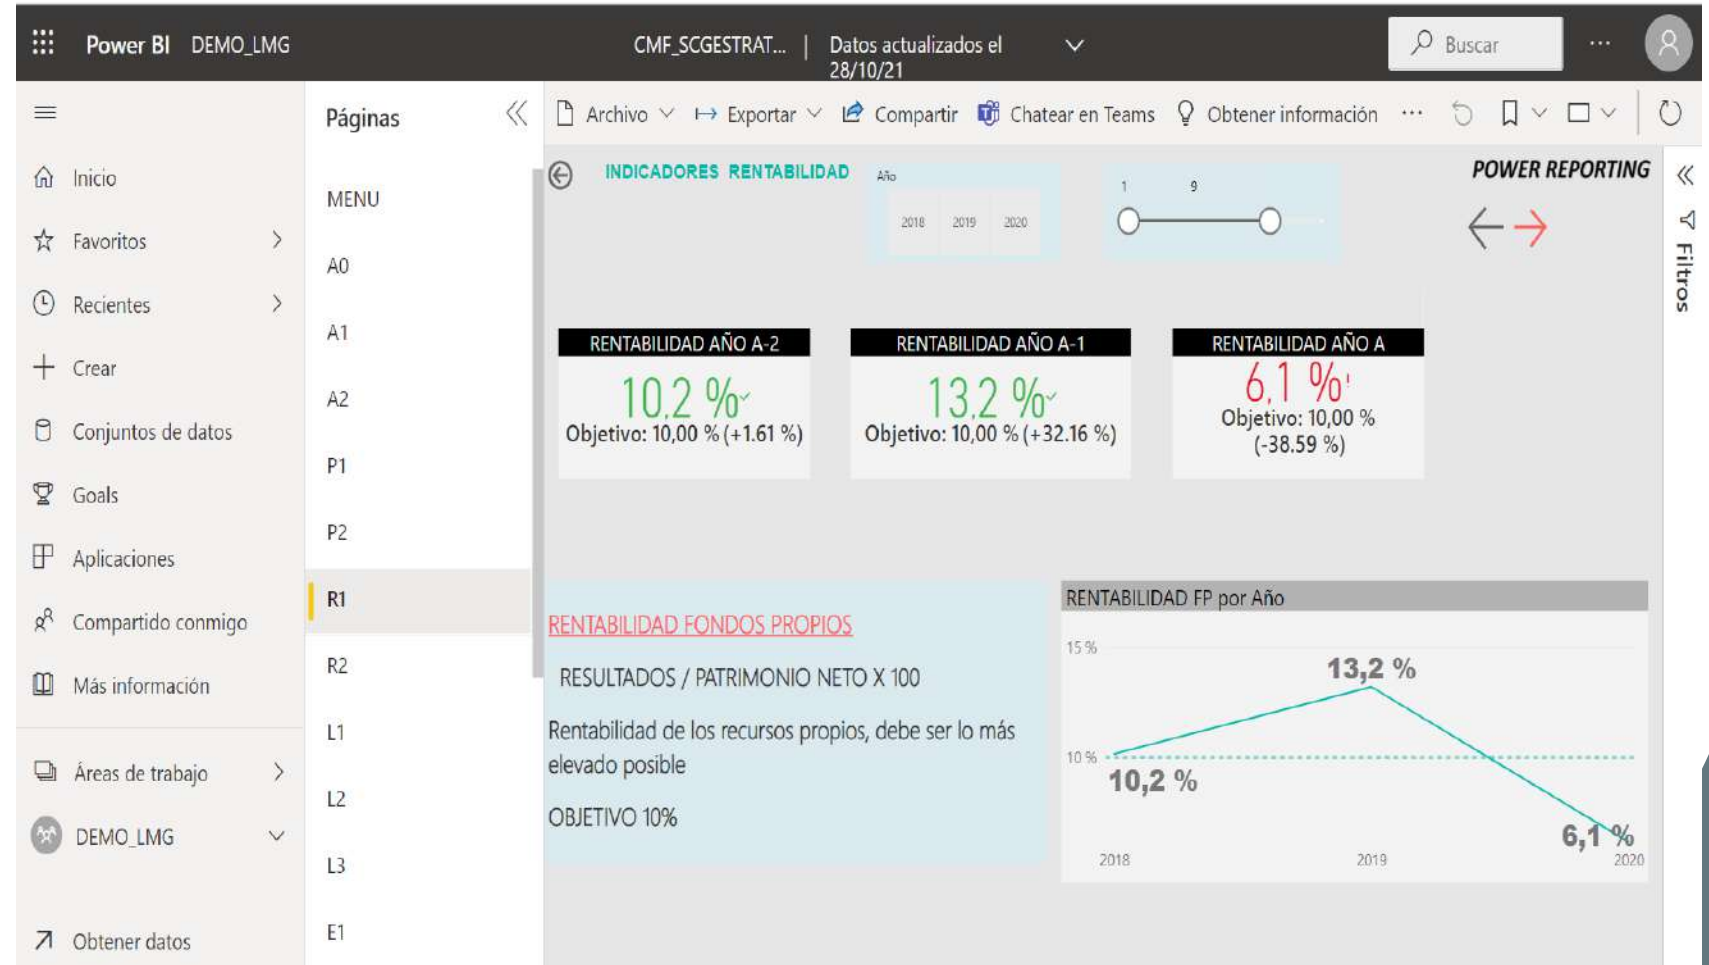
Power BI DEMO_LMG

CMF_SCGESTRAT... | Datos actualizados el 28/10/21

Buscar

...

Inicio
Favoritos
Recientes
Crear
Conjuntos de datos
Goals
Aplicaciones
Compartido conmigo
Más información
Áreas de trabajo
DEMO_LMG
Obtener datos

Páginas

MENU
A0
A1
A2
P1
P2
R1
R2
L1
L2
L3
E1

Archivo Exportar Compartir Chatear en Teams Obtener información ...

INDICADORES RENTABILIDAD

Año
2018 2019 2020

1 9

POWER REPORTING

Filtros

RENTABILIDAD AÑO A-2
10,2 %
Objetivo: 10,00 % (+1.61 %)

RENTABILIDAD AÑO A-1
13,2 %
Objetivo: 10,00 % (+32.16 %)

RENTABILIDAD AÑO A
6,1 %
Objetivo: 10,00 % (-38.59 %)

RENTABILIDAD FONDOS PROPIOS

RESULTADOS / PATRIMONIO NETO X 100

Rentabilidad de los recursos propios, debe ser lo más elevado posible

OBJETIVO 10%

RENTABILIDAD FP por Año

15 %
10 %
13,2 %
10,2 %
6,1 %
2018 2019 2020